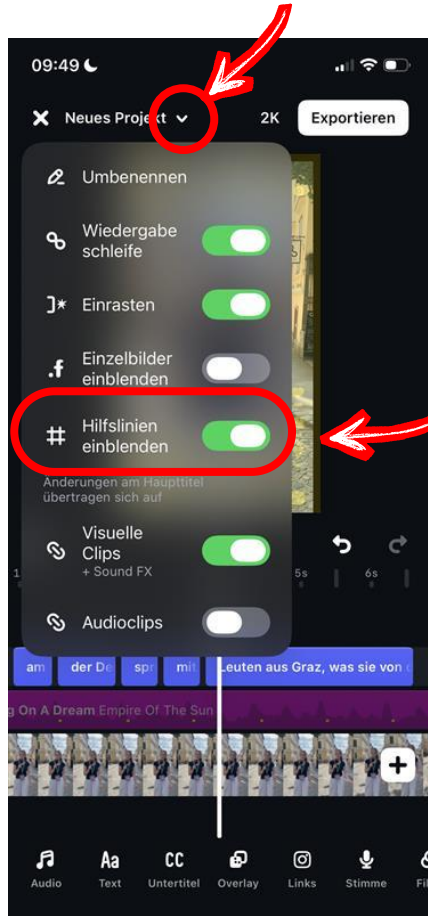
09:49

Neues Projekt 2K Exportieren

Umbenennen

Wiedergabe schleife

Einrasten

Einzelbilder einblenden

Hilfslinien einblenden

Änderungen am Haupttitel übertragen sich auf

Visuelle Clips
+ Sound FX

Audioclips

5s 6s

am der De spr mit Leuten aus Graz, was sie von

g On A Dream Empire Of The Sun

Audio Text Untertitel Overlay Links Stimme Fi